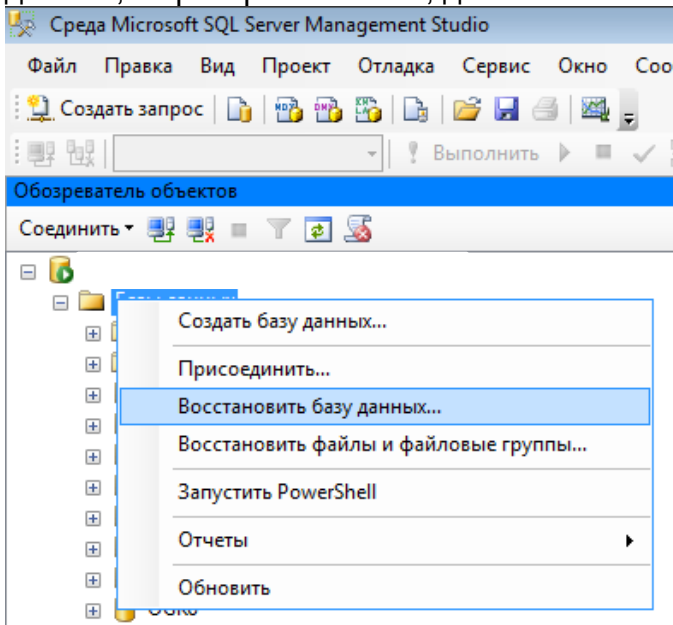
Среда Microsoft SQL Server Management Studio

Файл Правка Вид Проект Отладка Сервис Окно Соо

Создать запрос

Выполнить

Обозреватель объектов

Соединить

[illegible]

Создать базу данных...

Присоединить...

Восстановить базу данных...

Восстановить файлы и файловые группы...

Запустить PowerShell

Отчеты

Обновить

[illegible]